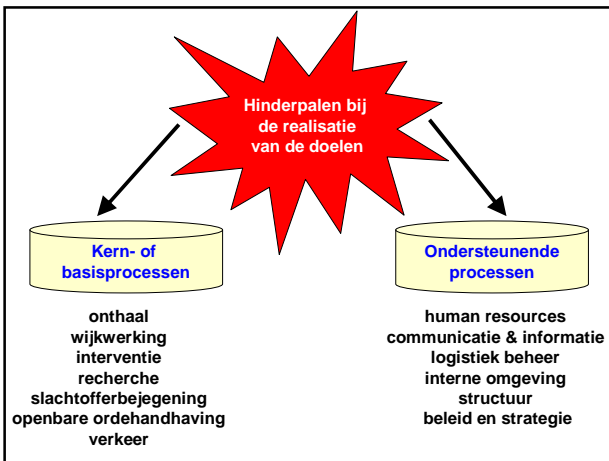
Hinderpalen bij de realisatie van de doelen

Kern- of basisprocessen

onthaal
wijkwerking
interventie
recherche
slachtofferbejegening
openbare ordehandhaving
verkeer

Ondersteunende processen

human resources
communicatie & informatie
logistiek beheer
interne omgeving
structuur
beleid en strategie